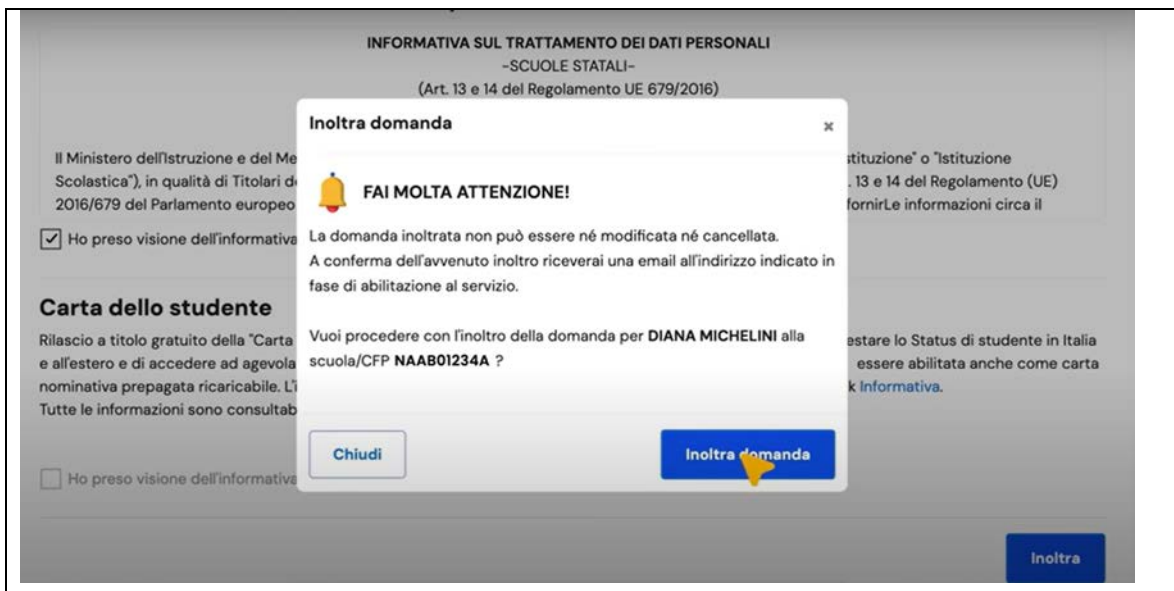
INFORMATIVA SUL TRATTAMENTO DEI DATI PERSONALI
-SCUOLE STATALI-
(Art. 13 e 14 del Regolamento UE 679/2016)

Il Ministero dell'Istruzione e del Me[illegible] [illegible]stituzione" o "Istituzione Scolastica"), in qualità di Titolari d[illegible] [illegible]. 13 e 14 del Regolamento (UE) 2016/679 del Parlamento europeo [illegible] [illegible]fornirLe informazioni circa il

Ho preso visione dell'informativa

Carta dello studente

Rilascio a titolo gratuito della "Carta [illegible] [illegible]estare lo Status di studente in Italia e all'estero e di accedere ad agevola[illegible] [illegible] essere abilitata anche come carta nominativa prepagata ricaricabile. L'i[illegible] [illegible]k Informativa.
Tutte le informazioni sono consultab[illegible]

Ho preso visione dell'informativa

Inoltra

Inoltra domanda ×

FAI MOLTA ATTENZIONE!

La domanda inoltrata non può essere né modificata né cancellata.
A conferma dell'avvenuto inoltro riceverai una email all'indirizzo indicato in fase di abilitazione al servizio.

Vuoi procedere con l'inoltro della domanda per DIANA MICHELINI alla scuola/CFP NAAB01234A ?

Chiudi

Inoltra domanda